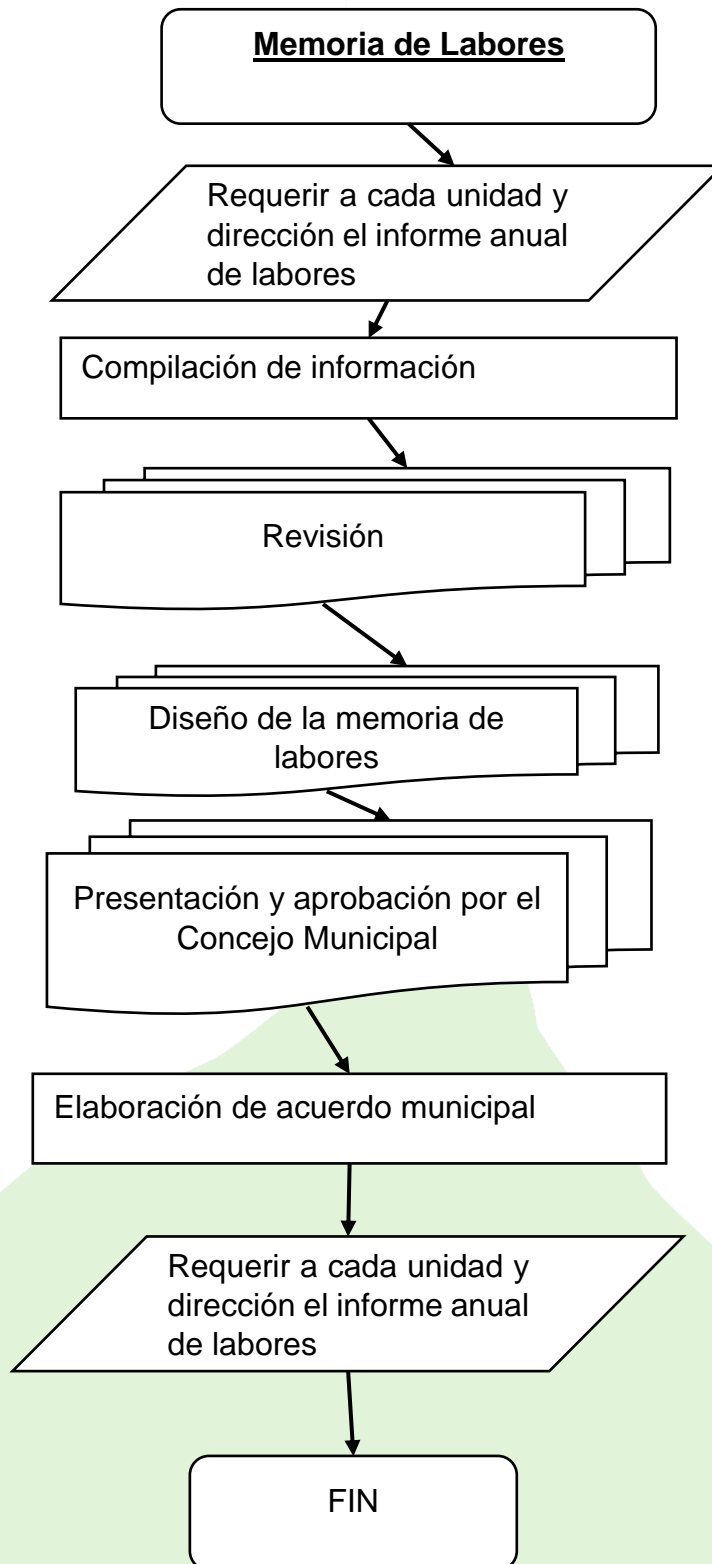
Memoria de Labores

Requerir a cada unidad y dirección el informe anual de labores

Compilación de información

Revisión

Diseño de la memoria de labores

Presentación y aprobación por el Concejo Municipal

Elaboración de acuerdo municipal

Requerir a cada unidad y dirección el informe anual de labores

FIN